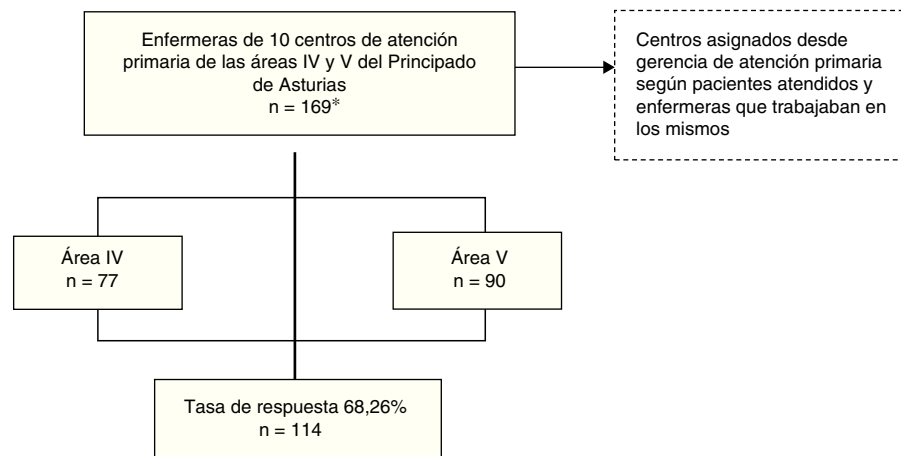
Enfermeras de 10 centros de atención primaria de las áreas IV y V del Principado de Asturias
n = 169*

Centros asignados desde gerencia de atención primaria según pacientes atendidos y enfermeras que trabajaban en los mismos

Área IV
n = 77

Área V
n = 90

Tasa de respuesta 68,26%
n = 114